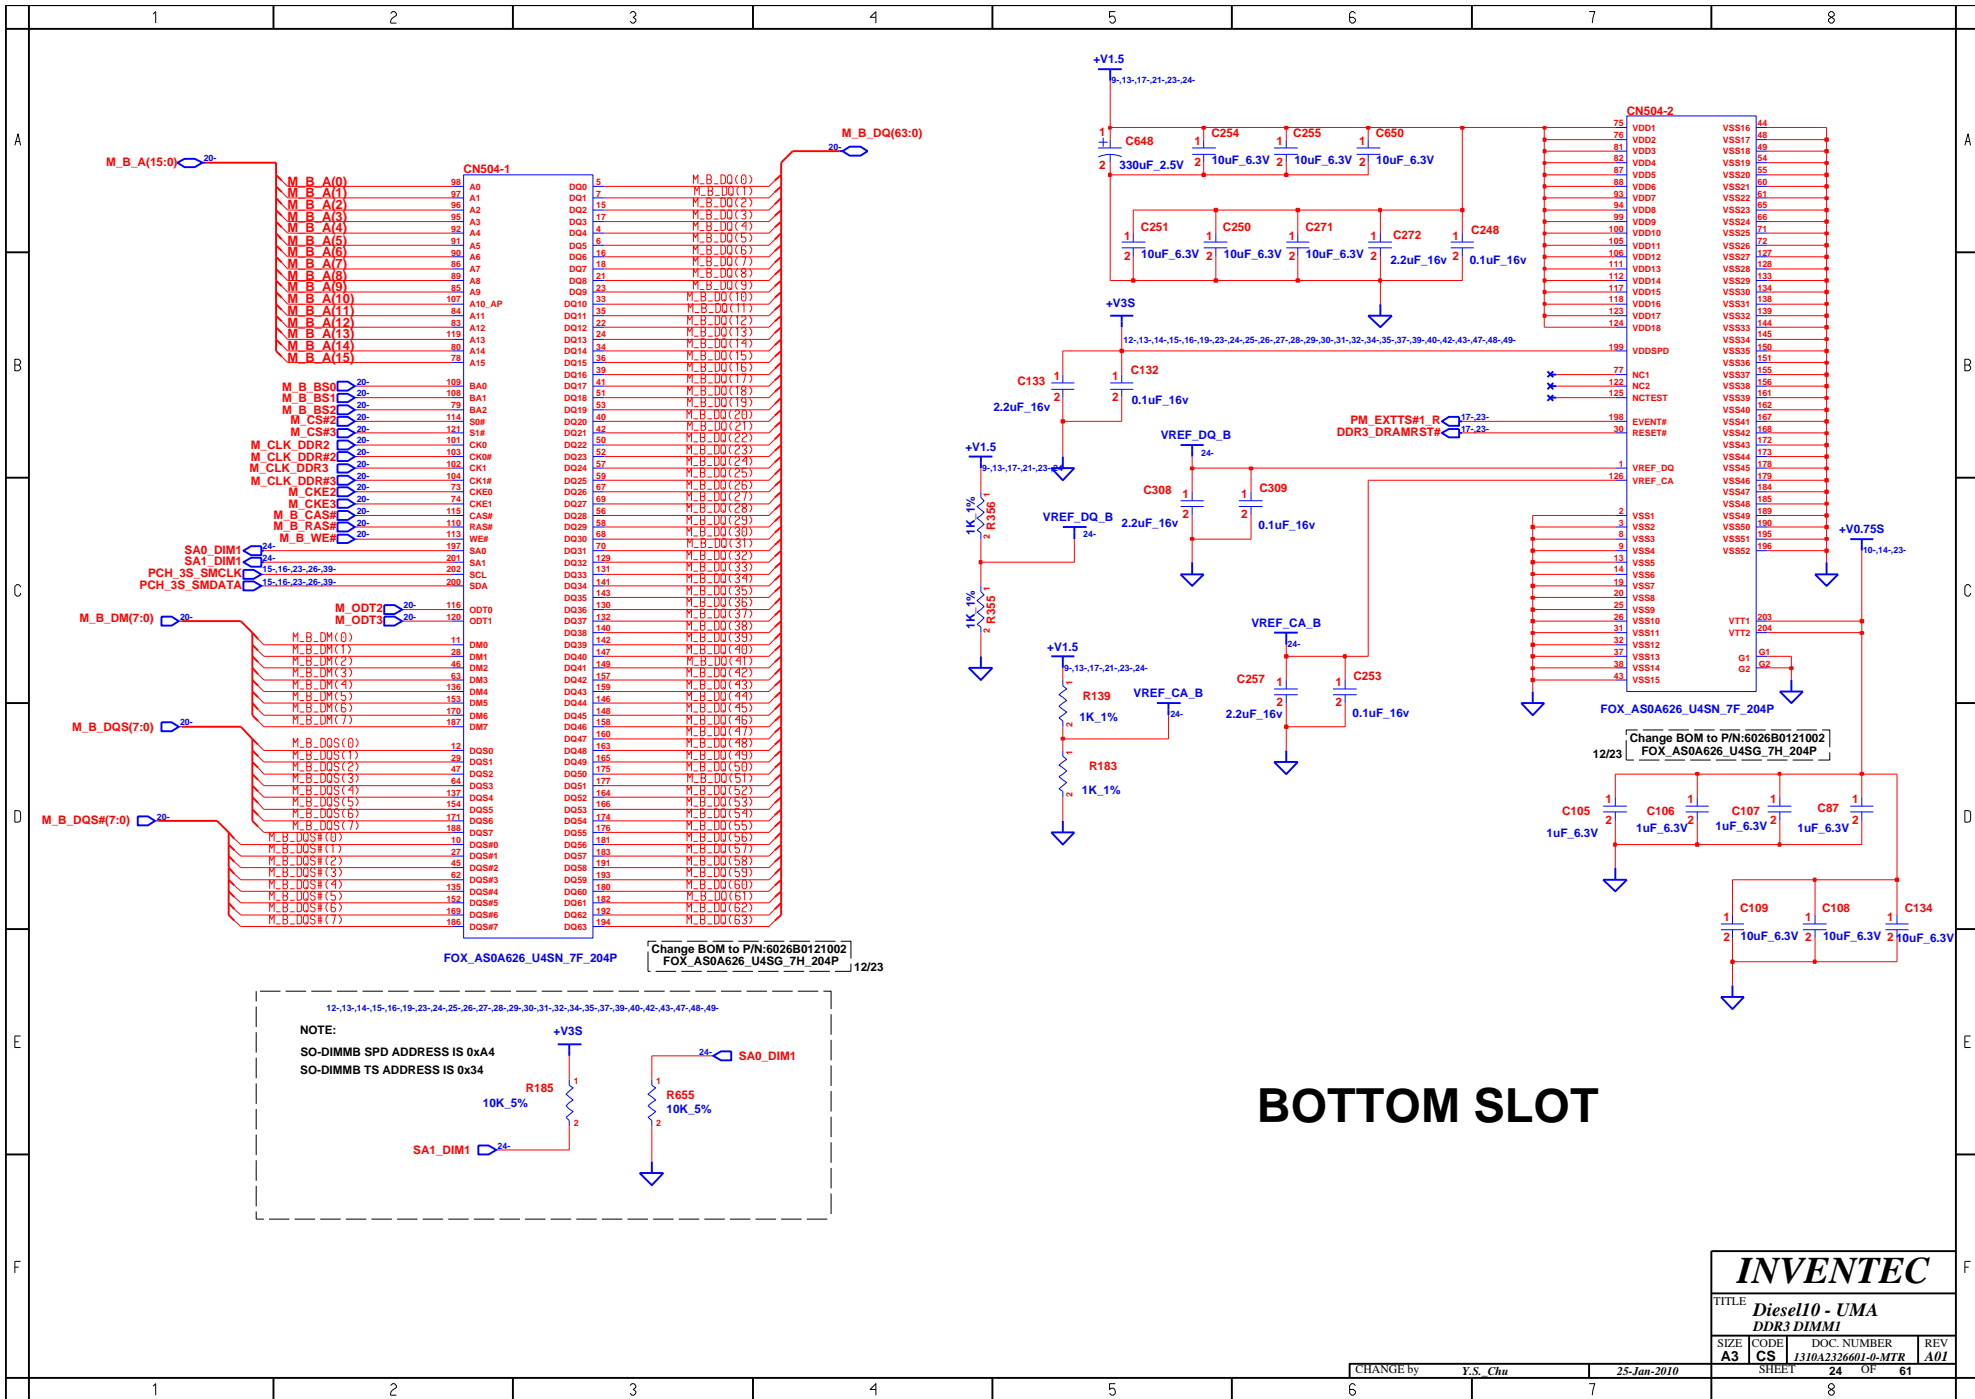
1 2 3 4 5 6 7 8

A B C D E F

M_B_A(15:0) 20-
M_B_DQ(63:0) 20-

CN504-1

M_B_A(0) M_B_A(1) M_B_A(2) M_B_A(3) M_B_A(4) M_B_A(5) M_B_A(6) M_B_A(7) M_B_A(8) M_B_A(9) M_B_A(10) M_B_A(11) M_B_A(12) M_B_A(13) M_B_A(14) M_B_A(15)

M_B_BS0 M_B_BS1 M_B_BS2 M_CS#2 M_CS#3 M_CLK_DDR2 M_CLK_DDR#2 M_CLK_DDR3 M_CLK_DDR#3 M_CKE2 M_CKE3 M_B_CAS# M_B_RAS# M_B_WE#

SA0_DIM1 24- SA1_DIM1 24- PCH_3S_SMCLK 15-,16-,23-,26-,39- PCH_3S_SMDATA 15-,16-,23-,26-,39-

M_ODT2 20- M_ODT3 20-

M_B_DM(7:0) 20-
M_B_DM(0) … M_B_DM(7)

M_B_DQS(7:0) 20-
M_B_DQS(0) … M_B_DQS(7)

M_B_DQS#(7:0) 20-
M_B_DQS#(0) … M_B_DQS#(7)

A0 A1 A2 A3 A4 A5 A6 A7 A8 A9 A10_AP A11 A12 A13 A14 A15 BA0 BA1 BA2 S0# S1# CK0 CK0# CK1 CK1# CKE0 CKE1 CAS# RAS# WE# SA0 SA1 SCL SDA ODT0 ODT1 DM0 DM1 DM2 DM3 DM4 DM5 DM6 DM7 DQS0 DQS1 DQS2 DQS3 DQS4 DQS5 DQS6 DQS7 DQS#0 DQS#1 DQS#2 DQS#3 DQS#4 DQS#5 DQS#6 DQS#7

DQ0 … DQ63

M_B_DQ(0) … M_B_DQ(63)

FOX_AS0A626_U4SN_7F_204P
Change BOM to P/N:6026B0121002 FOX_AS0A626_U4SG_7H_204P 12/23

+V1.5 9-,13-,17-,21-,23-,24-
C648 330uF_2.5V C254 10uF_6.3V C255 10uF_6.3V C650 10uF_6.3V
C251 10uF_6.3V C250 10uF_6.3V C271 10uF_6.3V C272 2.2uF_16v C248 0.1uF_16v

+V3S 12-,13-,14-,15-,16-,19-,23-,24-,25-,26-,27-,28-,29-,30-,31-,32-,34-,35-,37-,39-,40-,42-,43-,47-,48-,49-
C133 2.2uF_16v C132 0.1uF_16v

CN504-2
VDD1 … VDD18 VDDSPD NC1 NC2 NCTEST EVENT# RESET# VREF_DQ VREF_CA VSS1 … VSS52 VTT1 VTT2 G1 G2

PM_EXTTS#1_R 17-,23-
DDR3_DRAMRST# 17-,23-

+V1.5 9-,13-,17-,21-,23-,24-
1K_1% R356 1K_1% R355
VREF_DQ_B 24-
VREF_DQ_B 24-
C308 2.2uF_16v C309 0.1uF_16v

VREF_CA_B 24-
C257 2.2uF_16v C253 0.1uF_16v
+V1.5 9-,13-,17-,21-,23-,24-
R139 1K_1% VREF_CA_B 24- R183 1K_1%

+V0.75S 10-,14-,23-
FOX_AS0A626_U4SN_7F_204P
Change BOM to P/N:6026B0121002 FOX_AS0A626_U4SG_7H_204P 12/23
C105 1uF_6.3V C106 1uF_6.3V C107 1uF_6.3V C87 1uF_6.3V
C109 10uF_6.3V C108 10uF_6.3V C134 10uF_6.3V

12-,13-,14-,15-,16-,19-,23-,24-,25-,26-,27-,28-,29-,30-,31-,32-,34-,35-,37-,39-,40-,42-,43-,47-,48-,49-
NOTE:
SO-DIMMB SPD ADDRESS IS 0xA4
SO-DIMMB TS ADDRESS IS 0x34
+V3S
R185 10K_5%
SA0_DIM1 24-
R655 10K_5%
SA1_DIM1 24-

BOTTOM SLOT

INVENTEC
TITLE Diesel10 - UMA
DDR3 DIMM1
SIZE A3 CODE CS DOC. NUMBER 1310A2326601-0-MTR REV A01
CHANGE by Y.S._Chu 25-Jan-2010 SHEET 24 OF 61